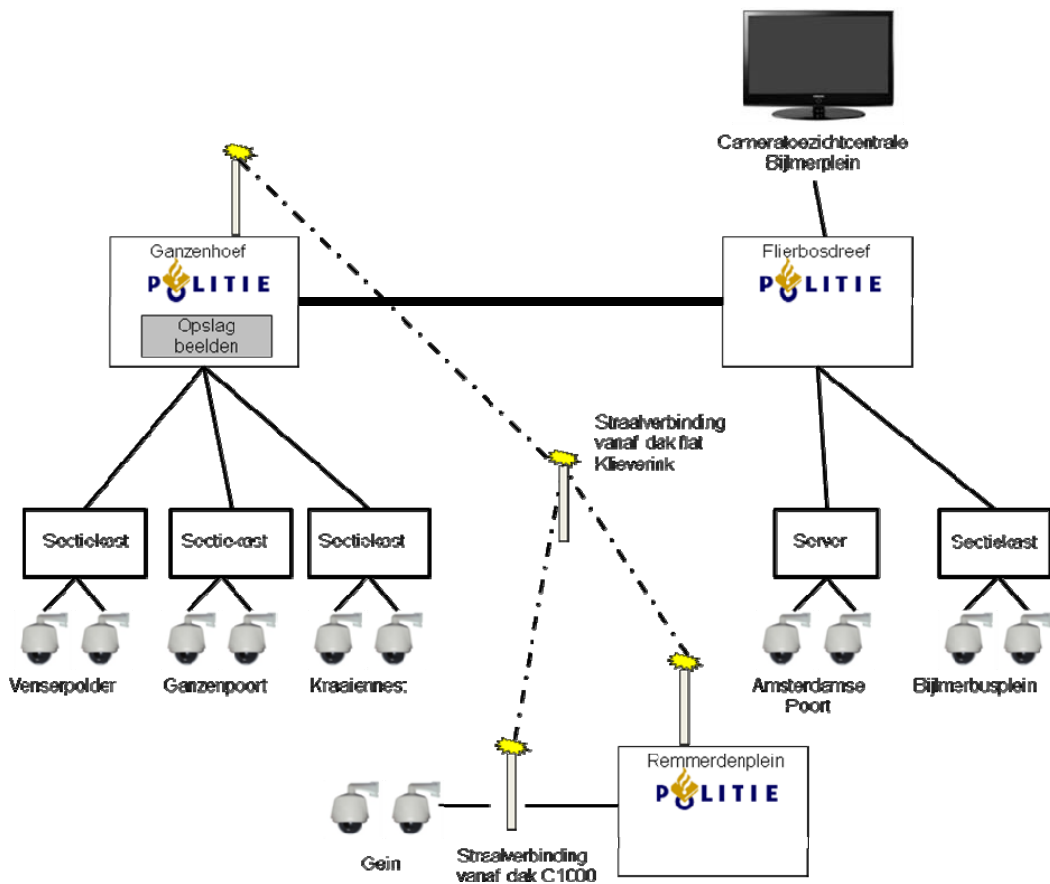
Cameratoezichtcentrale Bijlmerplein

Ganzenhoef

POLITIE

Opslag beelden

Flierbosdreef

POLITIE

Straalverbinding vanaf dak flat Klieverink

Sectiekast

Sectiekast

Sectiekast

Server

Sectiekast

Venserpolder

Ganzenpoort

Kraaiennest

Amsterdamse Poort

Bijlmerbusplein

Remmerdenplein

POLITIE

Gein

Straalverbinding vanaf dak C1000